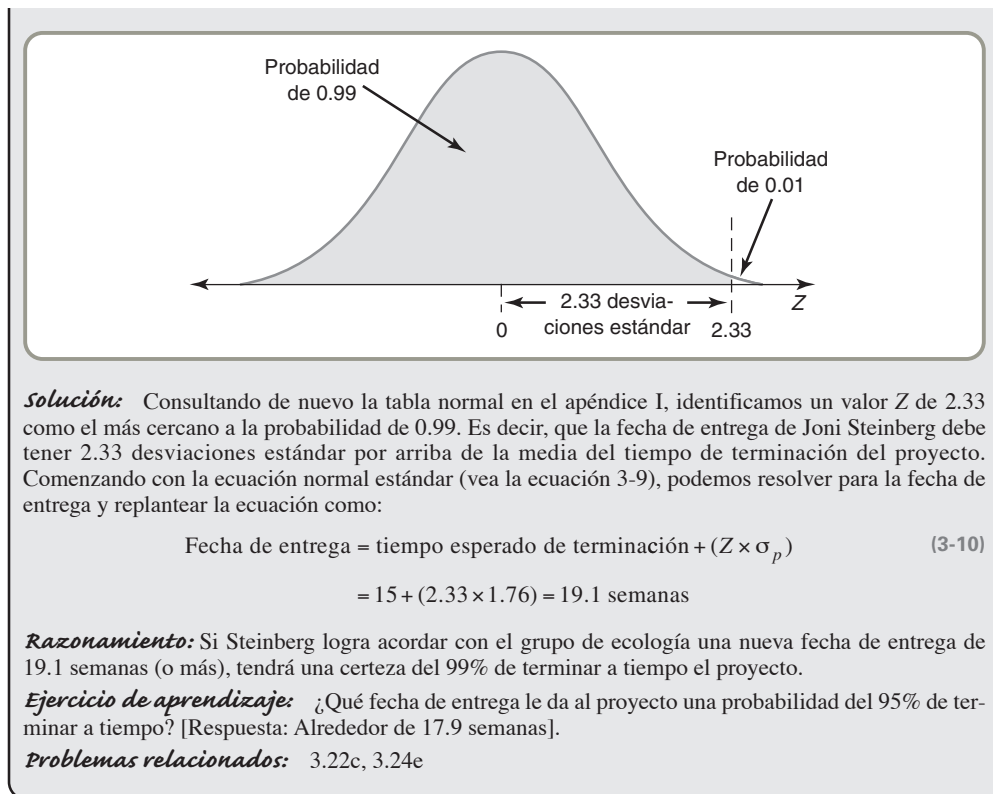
Probabilidad de 0.99

Probabilidad de 0.01

2.33 desviaciones estándar

0

2.33

Z

**Solución:** Consultando de nuevo la tabla normal en el apéndice I, identificamos un valor Z de 2.33 como el más cercano a la probabilidad de 0.99. Es decir, que la fecha de entrega de Joni Steinberg debe tener 2.33 desviaciones estándar por arriba de la media del tiempo de terminación del proyecto. Comenzando con la ecuación normal estándar (vea la ecuación 3-9), podemos resolver para la fecha de entrega y replantear la ecuación como:

Fecha de entrega = tiempo esperado de terminación + $(Z \times \sigma_p)$ (3-10)

$= 15 + (2.33 \times 1.76) = 19.1$ semanas

**Razonamiento:** Si Steinberg logra acordar con el grupo de ecología una nueva fecha de entrega de 19.1 semanas (o más), tendrá una certeza del 99% de terminar a tiempo el proyecto.

**Ejercicio de aprendizaje:** ¿Qué fecha de entrega le da al proyecto una probabilidad del 95% de terminar a tiempo? [Respuesta: Alrededor de 17.9 semanas].

**Problemas relacionados:** 3.22c, 3.24e